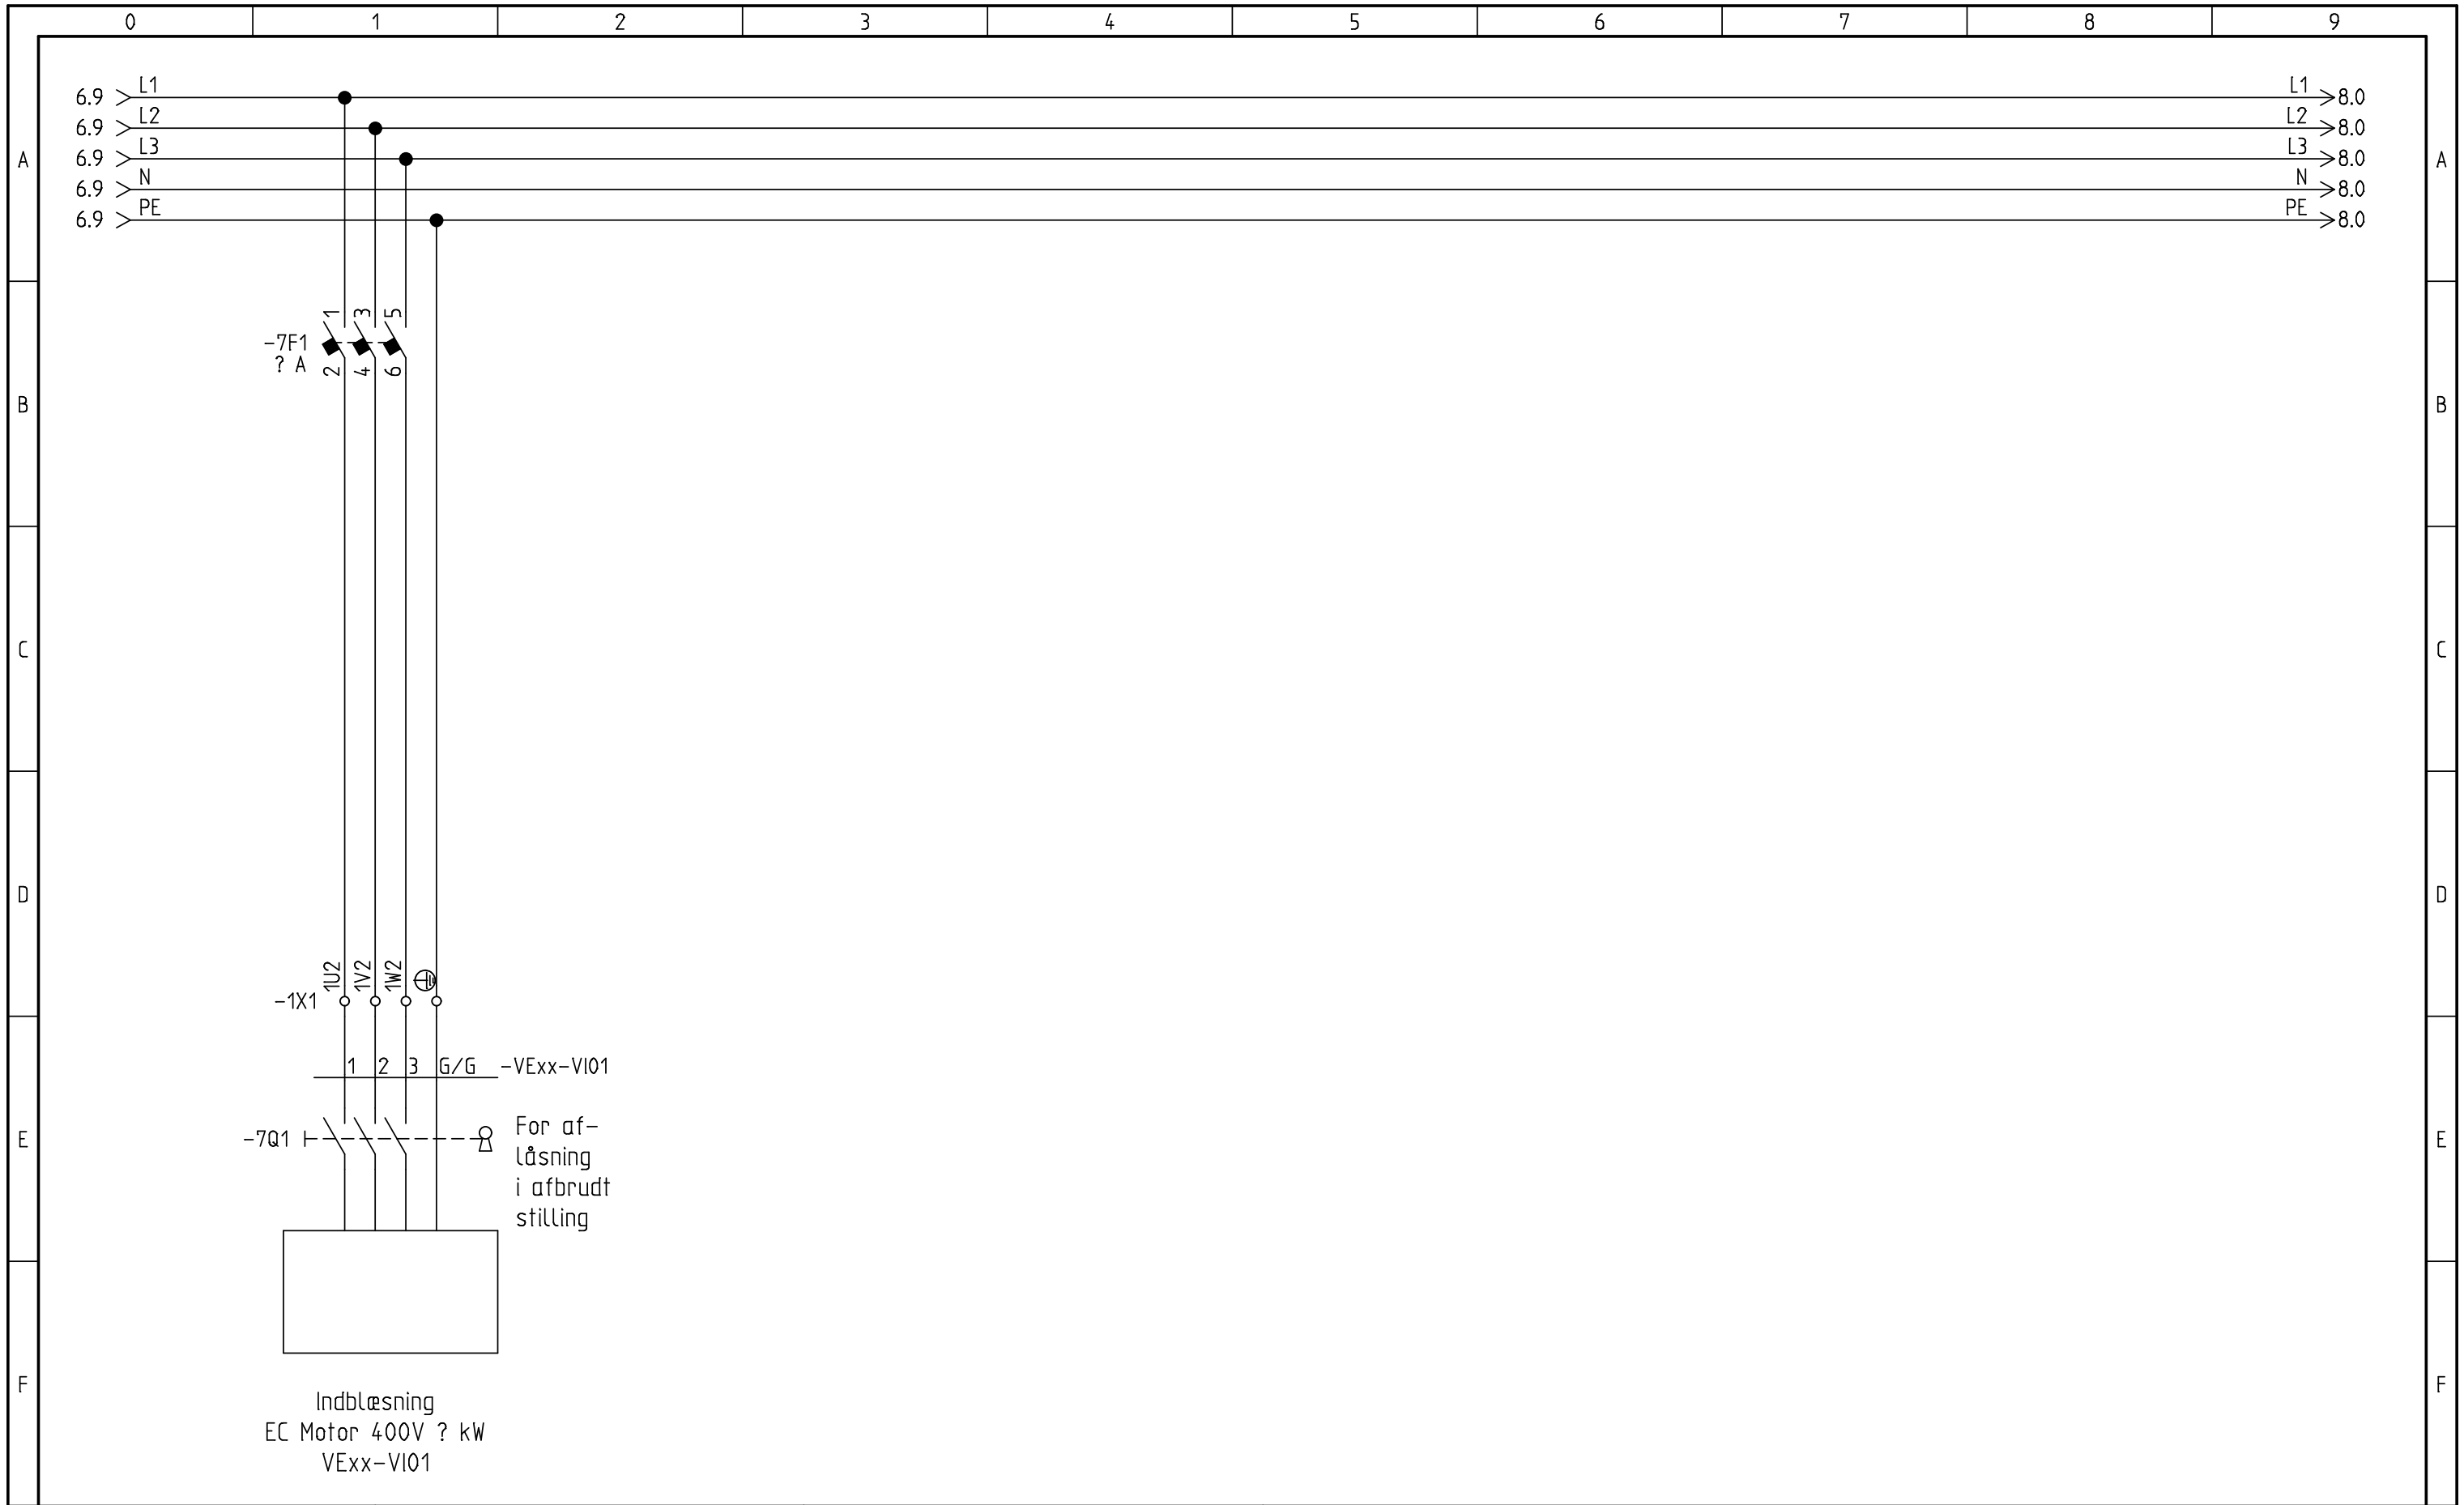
0 1 2 3 4 5 6 7 8 9

A

6.9 L1 L1 8.0
6.9 L2 L2 8.0
6.9 L3 L3 8.0
6.9 N N 8.0
6.9 PE PE 8.0

B

-7F1
? A
1 3 5
2 4 6

C

D

1U2 1V2 1W2
-1X1

1 2 3 G/G -VExx-VI01

E

-7Q1
For af-
låsning
i afbrudt
stilling

F

Indblæsning
EC Motor 400V ? kW
VExx-VI01